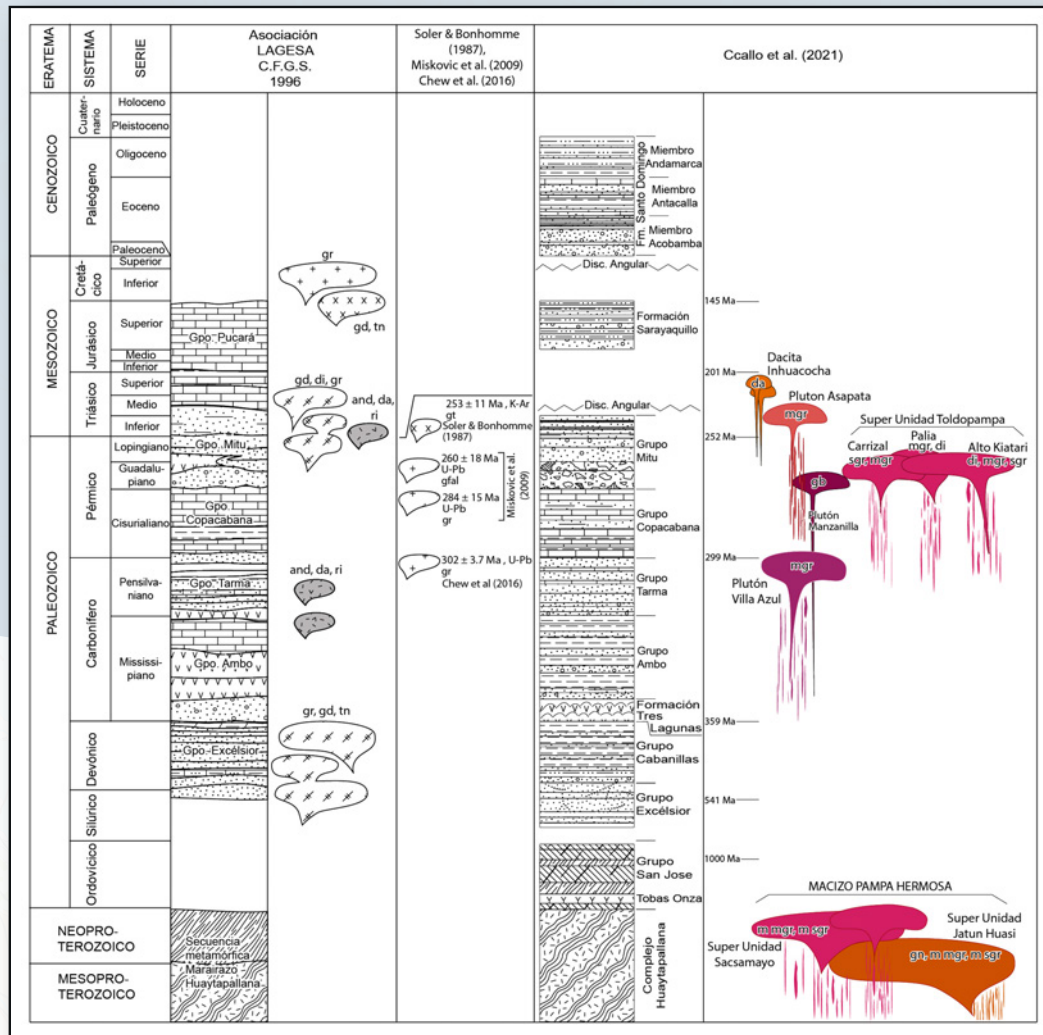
| ERATEMA | SISTEMA | SERIE | Asociación LAGESA C.F.G.S. 1996 | Soler & Bonhomme (1987), Miskovic et al. (2009) Chew et al. (2016) | Ccallo et al. (2021) |
|---|---|---|---|---|---|
| CENOZOICO | Cuaternario | Holoceno | | | |
| | | Pleistoceno | | | |
| | Paleógeno | Oligoceno | | | |
| | | Eoceno | | | |
| | | Paleoceno | | | |
| MESOZOICO | Cretácico | Superior | | | |
| | | Inferior | | | |
| | Jurásico | Superior | | | |
| | | Medio | | | |
| | | Inferior | | | |
| | Triásico | Superior | | | |
| | | Medio | | | |
| | | Inferior | | | |
| PALEOZOICO | Pérmico | Lopingiano | | | |
| | | Guadalupiano | | | |
| | | Cisurialiano | | | |
| | Carbonífero | Pensilvaniano | | | |
| | | Mississipiano | | | |
| | Devónico | | | | |
| | Silúrico | | | | |
| | Ordovícico | | | | |
| NEOPROTEROZOICO | | | | | |
| MESOPROTEROZOICO | | | | | |

Gpo. Pucará
Gpo. Mitu
Gpo. Copacabana
Gpo. Tarma
Gpo. Ambo
Gpo. Excélsior
Secuencia metamórfica
Marairazo Huaytapallana

gr
gd, tn
gd, di, gr
and, da, ri
and, da, ri
gr, gd, tn

253 ± 11 Ma , K-Ar gt Soler & Bonhomme (1987)
260 ± 18 Ma U-Pb gfal
284 ± 15 Ma U-Pb gr
Miskovic et al. (2009)
302 ± 3.7 Ma , U-Pb gr Chew et al (2016)

Miembro Andamarca
Miembro Antacalla
Miembro Acobamba
Fm. Santo Domingo
Disc. Angular
Formación Sarayaquillo
Disc. Angular
Grupo Mitu
Grupo Copacabana
Grupo Tarma
Grupo Ambo
Formación Tres Lagunas
Grupo Cabanillas
Grupo Excélsior
Grupo San Jose
Tobas Onza
Complejo Huaytapallana

145 Ma
201 Ma
252 Ma
299 Ma
359 Ma
541 Ma
1000 Ma

Dacita Inhuacocha
da
Pluton Asapata
mgr
Super Unidad Toldopampa
Carrizal sgr, mgr
Palia mgr, di
Alto Kiatari di, mgr, sgr
gb
Plutón Manzanilla
mgr
Plutón Villa Azul
MACIZO PAMPA HERMOSA
m mgr, m sgr
Super Unidad Jatun Huasi
Super Unidad Sacsamayo
gn, m mgr, m sgr